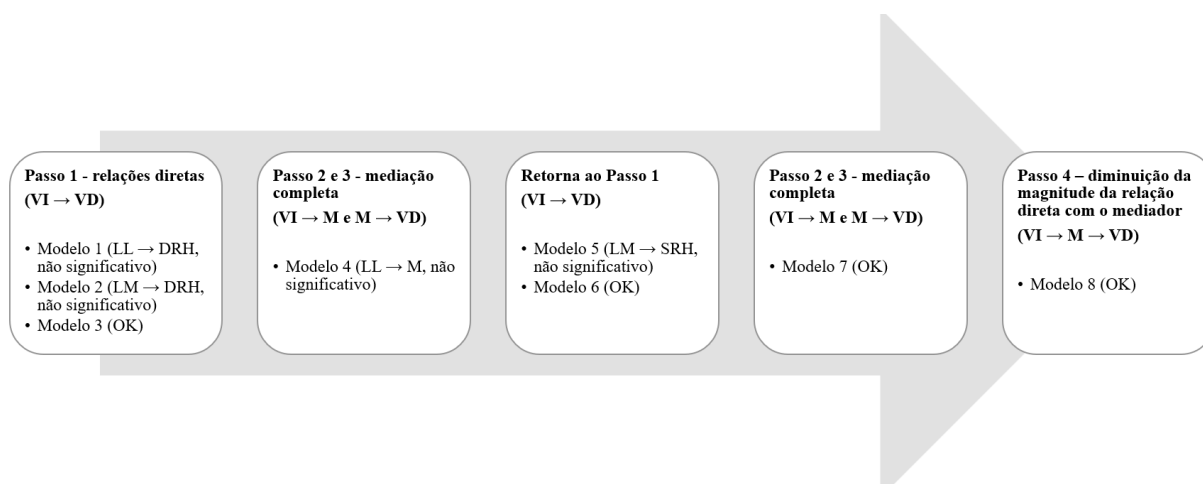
**Passo 1 - relações diretas (VI → VD)**

• Modelo 1 (LL → DRH, não significativo)
• Modelo 2 (LM → DRH, não significativo)
• Modelo 3 (OK)

**Passo 2 e 3 - mediação completa**
**(VI → M e M → VD)**

• Modelo 4 (LL → M, não significativo)

**Retorna ao Passo 1**
**(VI → VD)**

• Modelo 5 (LM → SRH, não significativo)
• Modelo 6 (OK)

**Passo 2 e 3 - mediação completa**
**(VI → M e M → VD)**

• Modelo 7 (OK)

**Passo 4 – diminuição da magnitude da relação direta com o mediador**
**(VI → M → VD)**

• Modelo 8 (OK)